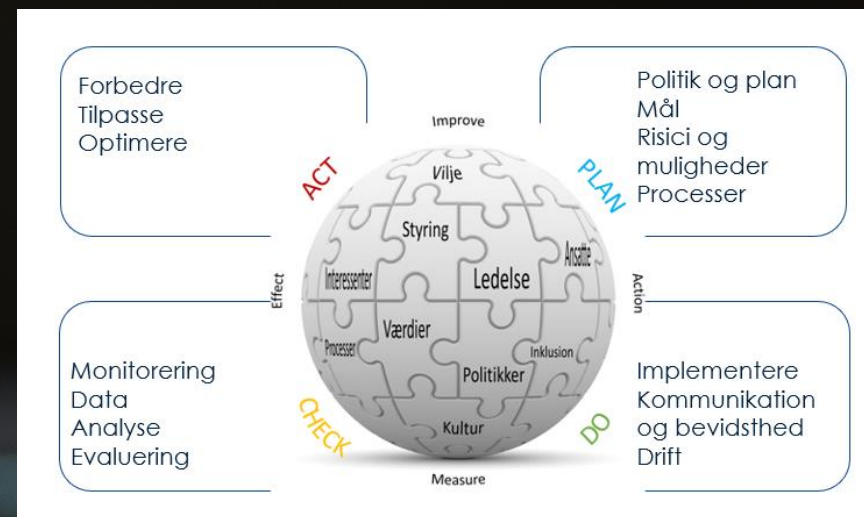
Forbedre
Tilpasse
Optimere

Politik og plan
Mål
Risici og muligheder
Processer

Improve

ACT

PLAN

Vilje

Styring

Ansatte

Interessenter

Ledelse

Effect

Action

Værdier

Processer

Inklusion

Politikker

Kultur

CHECK

DO

Measure

Monitorering
Data
Analyse
Evaluering

Implementere
Kommunikation og bevidsthed
Drift